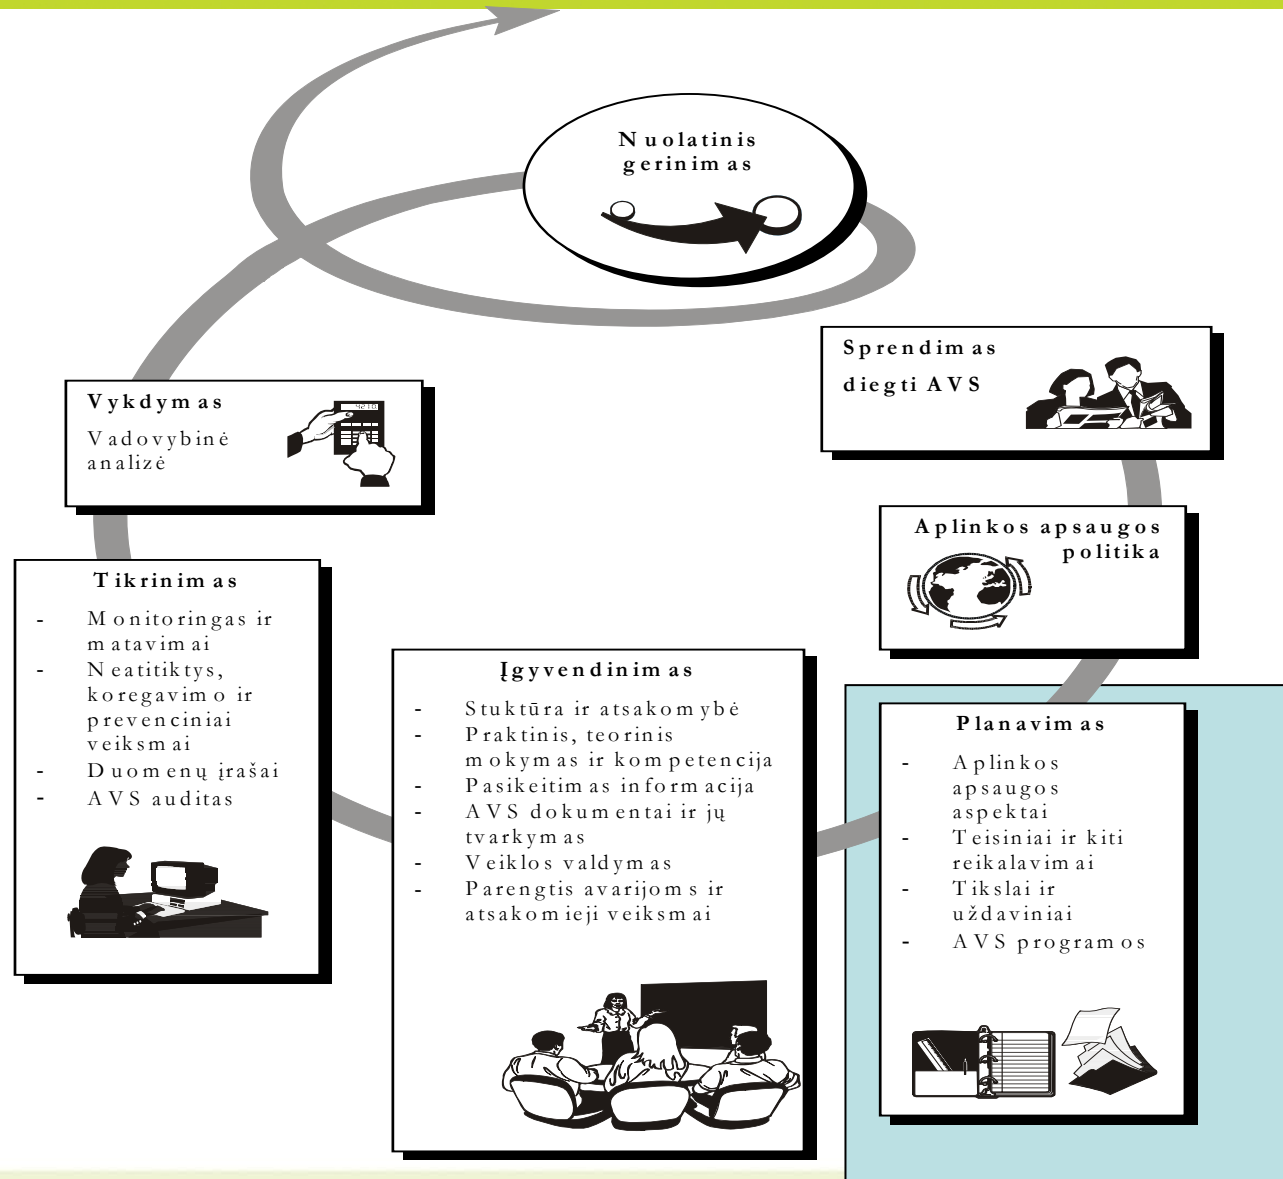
Nuolatinis gerinimas

Sprendimas diegti AVS

Vykdymas

Vadovybinė analizė

Aplinkos apsaugos politika

Tikrinimas

- Monitoringas ir matavimai
- Neatitiktys, koregavimo ir prevenciniai veiksmai
- Duomenų įrašai
- AVS auditas

Įgyvendinimas

- Stuktūra ir atsakomybė
- Praktinis, teorinis mokymas ir kompetencija
- Pasikeitimas informacija
- AVS dokumentai ir jų tvarkymas
- Veiklos valdymas
- Parengtis avarijoms ir atsakomieji veiksmai

Planavimas

- Aplinkos apsaugos aspektai
- Teisiniai ir kiti reikalavimai
- Tikslai ir uždaviniai
- AVS programos